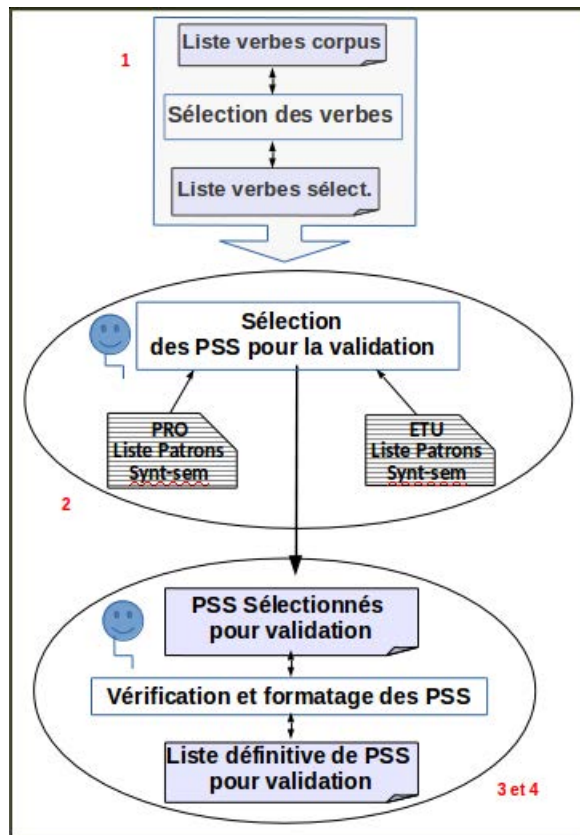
1

Liste verbes corpus

Sélection des verbes

Liste verbes sélect.

Sélection des PSS pour la validation

PRO Liste Patrons Synt-sem

ETU Liste Patrons Synt-sem

2

PSS Sélectionnés pour validation

Vérification et formatage des PSS

Liste définitive de PSS pour validation

3 et 4